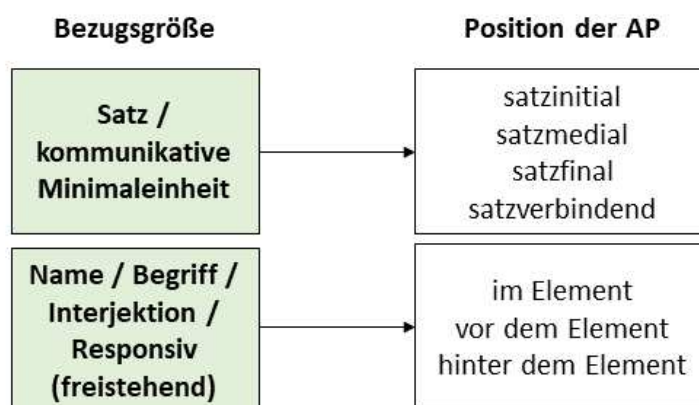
Bezugsgröße

Position der AP

Satz / kommunikative Minimaleinheit

satzinitial
satzmedial
satzfinal
satzverbindend

Name / Begriff / Interjektion / Responsiv (freistehend)

im Element
vor dem Element
hinter dem Element